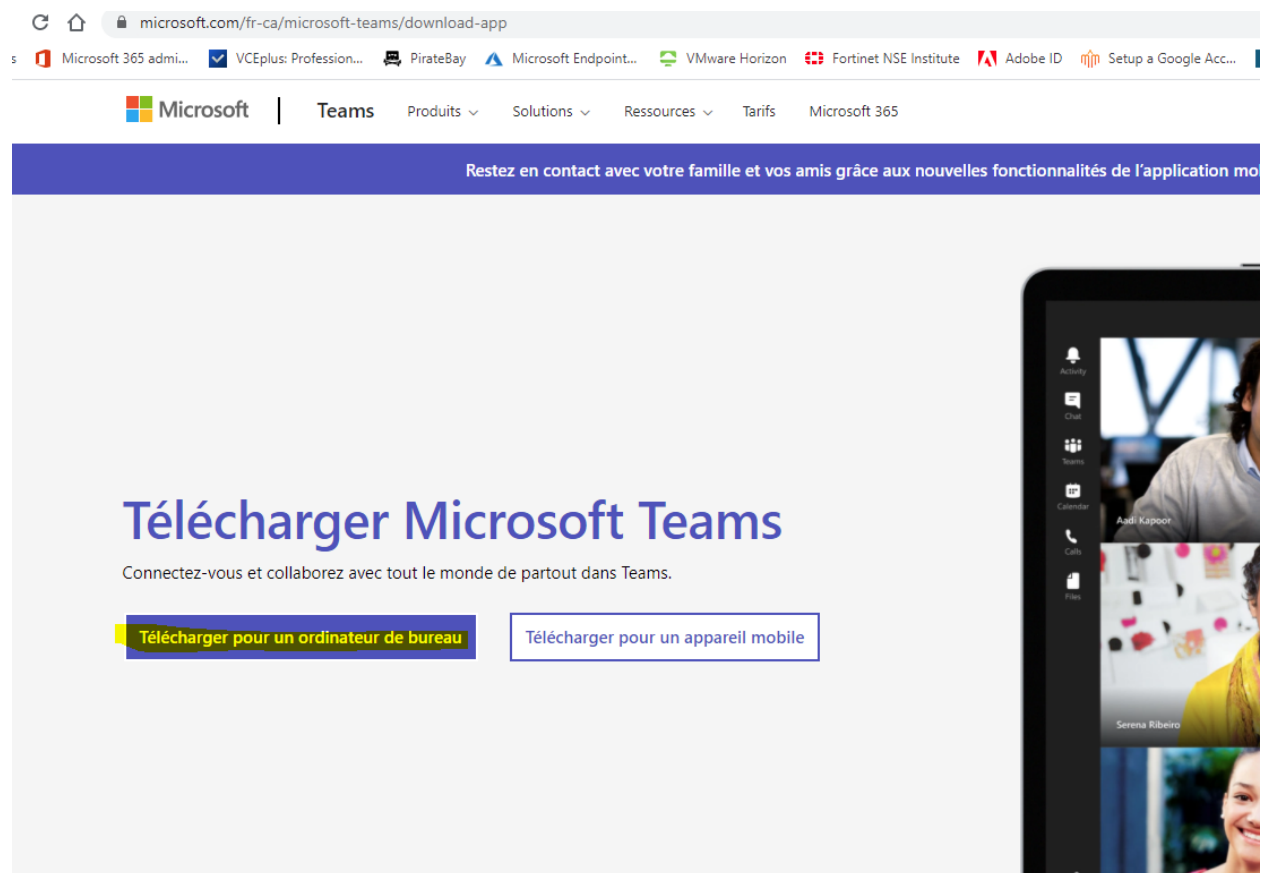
microsoft.com/fr-ca/microsoft-teams/download-app

s Microsoft 365 admi... VCEplus: Profession... PirateBay Microsoft Endpoint... VMware Horizon Fortinet NSE Institute Adobe ID Setup a Google Acc...

Microsoft | Teams Produits Solutions Ressources Tarifs Microsoft 365

Restez en contact avec votre famille et vos amis grâce aux nouvelles fonctionnalités de l'application mo

Télécharger Microsoft Teams

Connectez-vous et collaborez avec tout le monde de partout dans Teams.

Télécharger pour un ordinateur de bureau

Télécharger pour un appareil mobile

Activity
Chat
Teams
Calendar
Calls
Files

Aadi Kapoor

Serena Ribeiro